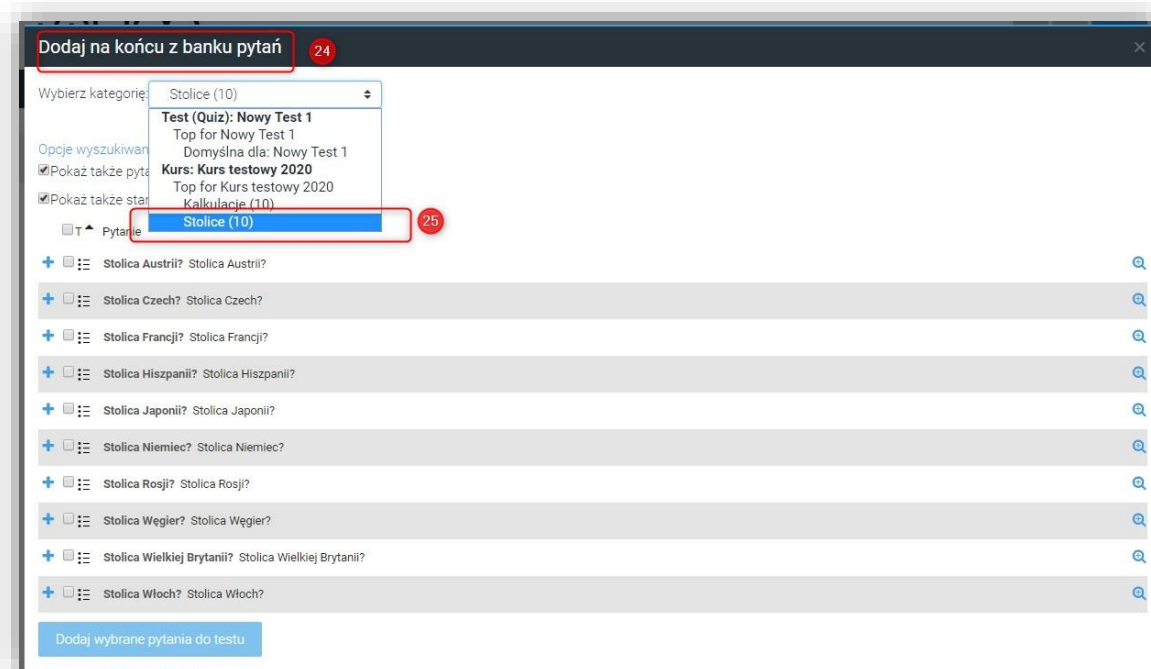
Dodaj na końcu z banku pytań 24

×

Wybierz kategorię: Stolice (10)

Test (Quiz): Nowy Test 1
Top for Nowy Test 1
Domyślna dla: Nowy Test 1
Kurs: Kurs testowy 2020
Top for Kurs testowy 2020
Kalkulacje (10)
Stolice (10) 25

Opcje wyszukiwan
Pokaż także pyta
Pokaż także star

T Pytanie

Stolica Austrii? Stolica Austrii?

Stolica Czech? Stolica Czech?

Stolica Francji? Stolica Francji?

Stolica Hiszpanii? Stolica Hiszpanii?

Stolica Japonii? Stolica Japonii?

Stolica Niemiec? Stolica Niemiec?

Stolica Rosji? Stolica Rosji?

Stolica Węgier? Stolica Węgier?

Stolica Wielkiej Brytanii? Stolica Wielkiej Brytanii?

Stolica Włoch? Stolica Włoch?

Dodaj wybrane pytania do testu